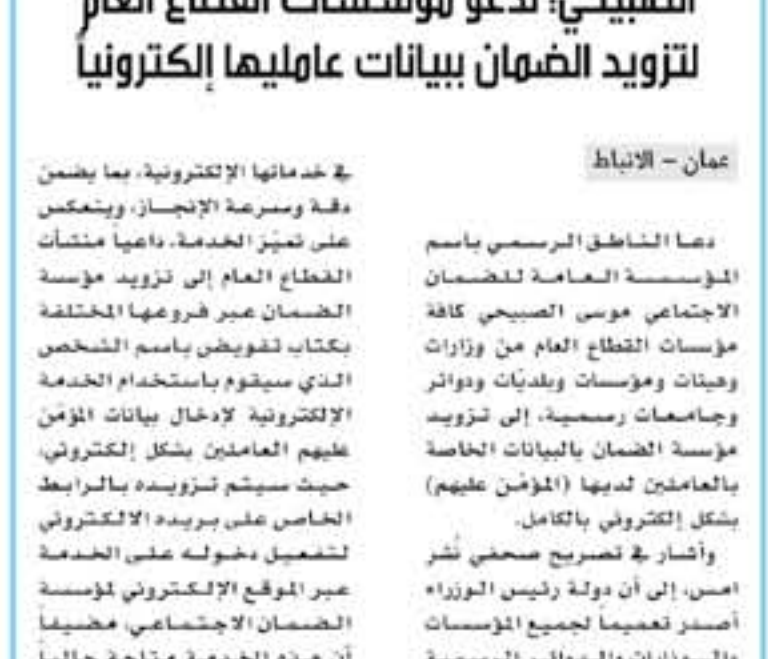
الصبيحي: تدعو مؤسسات القطاع العام لتزويد الضمان ببيانات عامليها إلكترونياً

عمان – الانباط

دعا الناطق الرسمي باسم المؤسسة العامة للضمان الاجتماعي موسى الصبيحي كافة مؤسسات القطاع العام من وزارات وهيئات ومؤسسات وبلديات ودوائر وجامعات رسمية، إلى تزويد مؤسسة الضمان بالبيانات الخاصة بالعاملين لديها (المؤمّن عليهم) بشكل إلكتروني بالكامل.

وأشار في تصريح صحفي نُشر امس، إلى أن دولة رئيس الوزراء أصدر تعميماً لجميع المؤسسات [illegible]

في خدماتها الإلكترونية، بما يضمن دقة وسرعة الإنجاز، وينعكس على تميّز الخدمة، داعياً منشآت القطاع العام إلى تزويد مؤسسة الضمان عبر فروعها المختلفة بكتاب تفويض باسم الشخص الذي سيقوم باستخدام الخدمة الإلكترونية لإدخال بيانات المؤمّن عليهم العاملين بشكل إلكتروني، حيث سيتم تزويده بالرابط الخاص على بريده الالكتروني لتفعيل دخوله على الخدمة عبر الموقع الإلكتروني لمؤسسة الضمان الاجتماعي، مضيفاً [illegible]